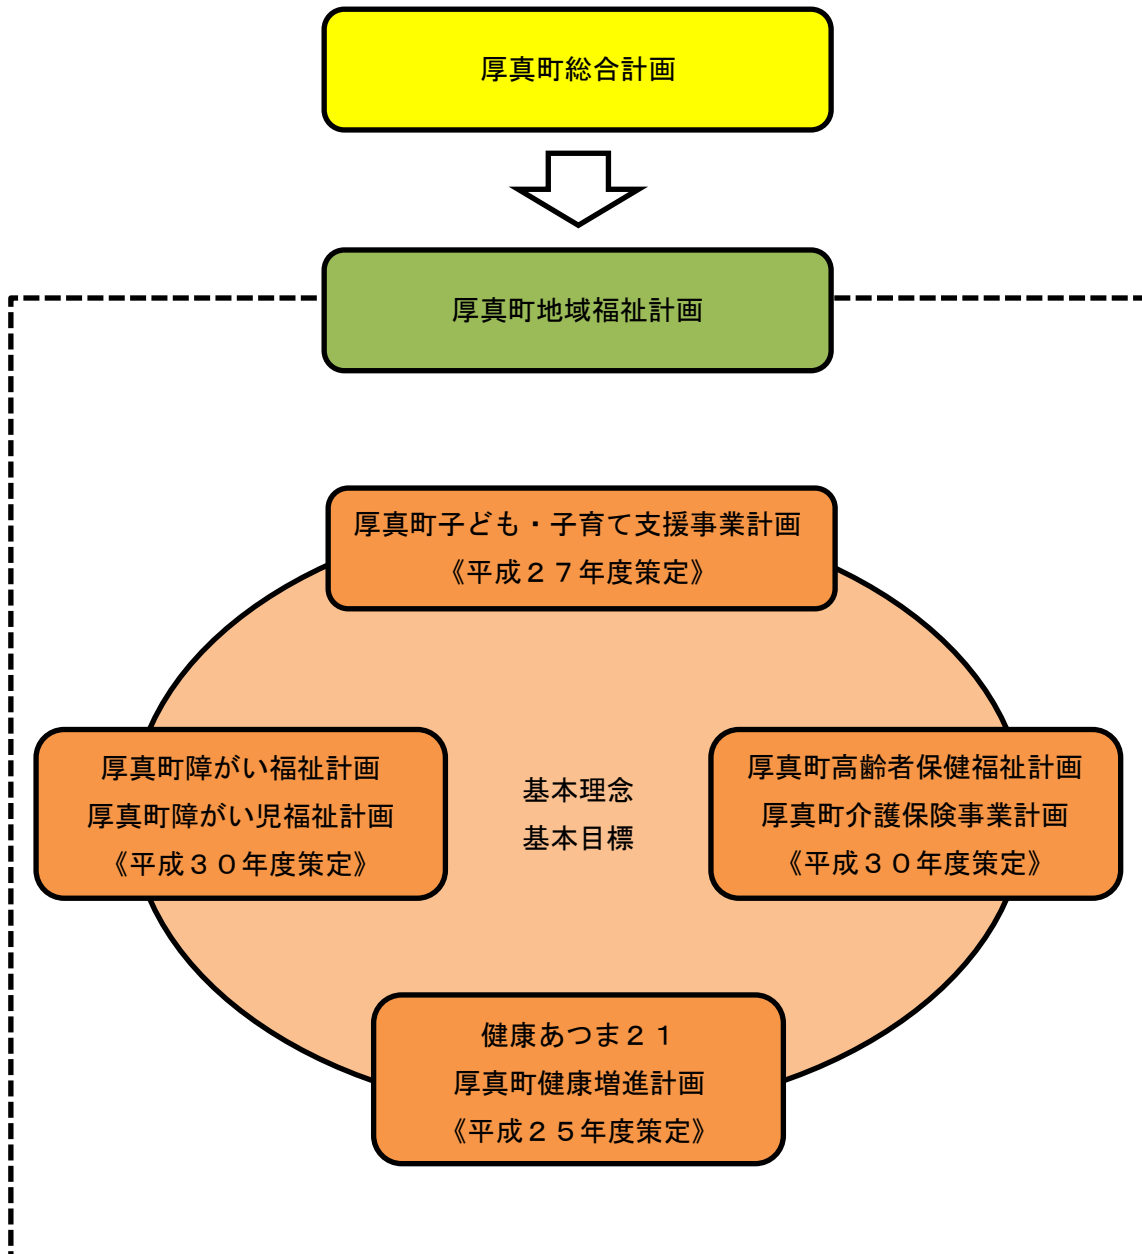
厚真町総合計画

厚真町地域福祉計画

厚真町子ども・子育て支援事業計画
《平成２７年度策定》

厚真町障がい福祉計画
厚真町障がい児福祉計画
《平成３０年度策定》

基本理念
基本目標

厚真町高齢者保健福祉計画
厚真町介護保険事業計画
《平成３０年度策定》

健康あつま２１
厚真町健康増進計画
《平成２５年度策定》